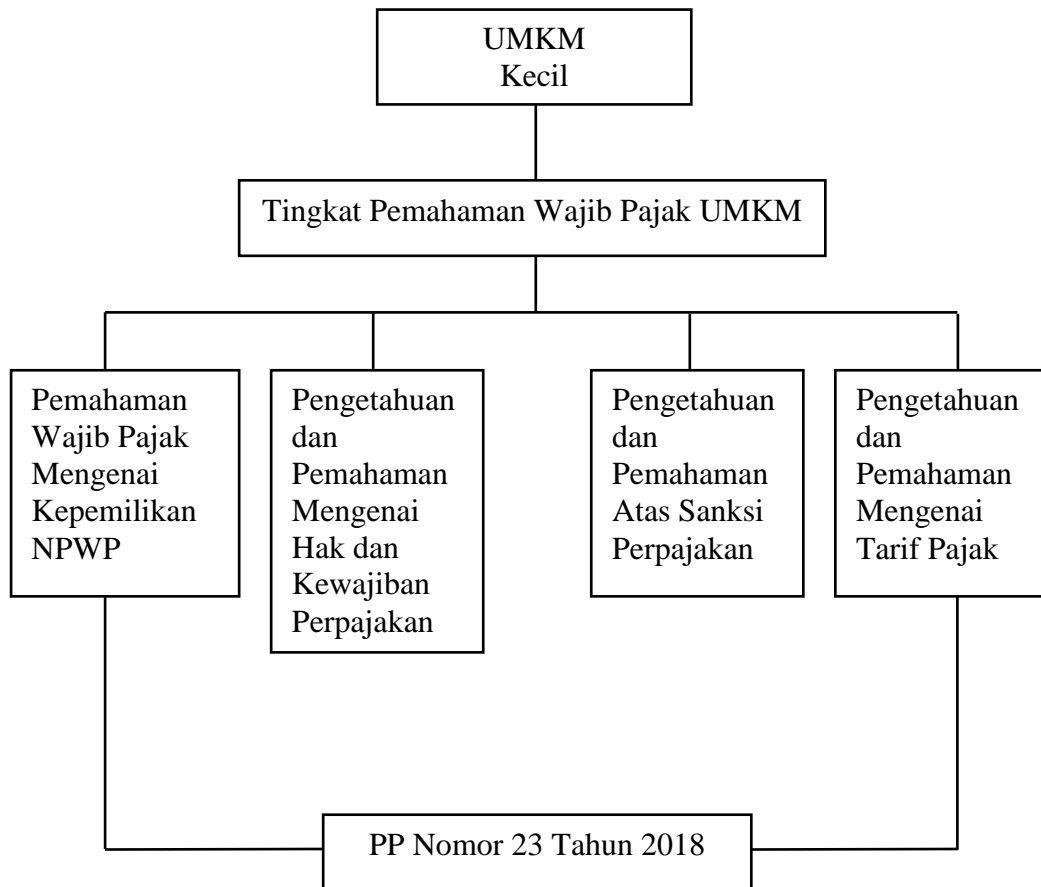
UMKM
Kecil

Tingkat Pemahaman Wajib Pajak UMKM

Pemahaman Wajib Pajak Mengenai Kepemilikan NPWP

Pengetahuan dan Pemahaman Mengenai Hak dan Kewajiban Perpajakan

Pengetahuan dan Pemahaman Atas Sanksi Perpajakan

Pengetahuan dan Pemahaman Mengenai Tarif Pajak

PP Nomor 23 Tahun 2018